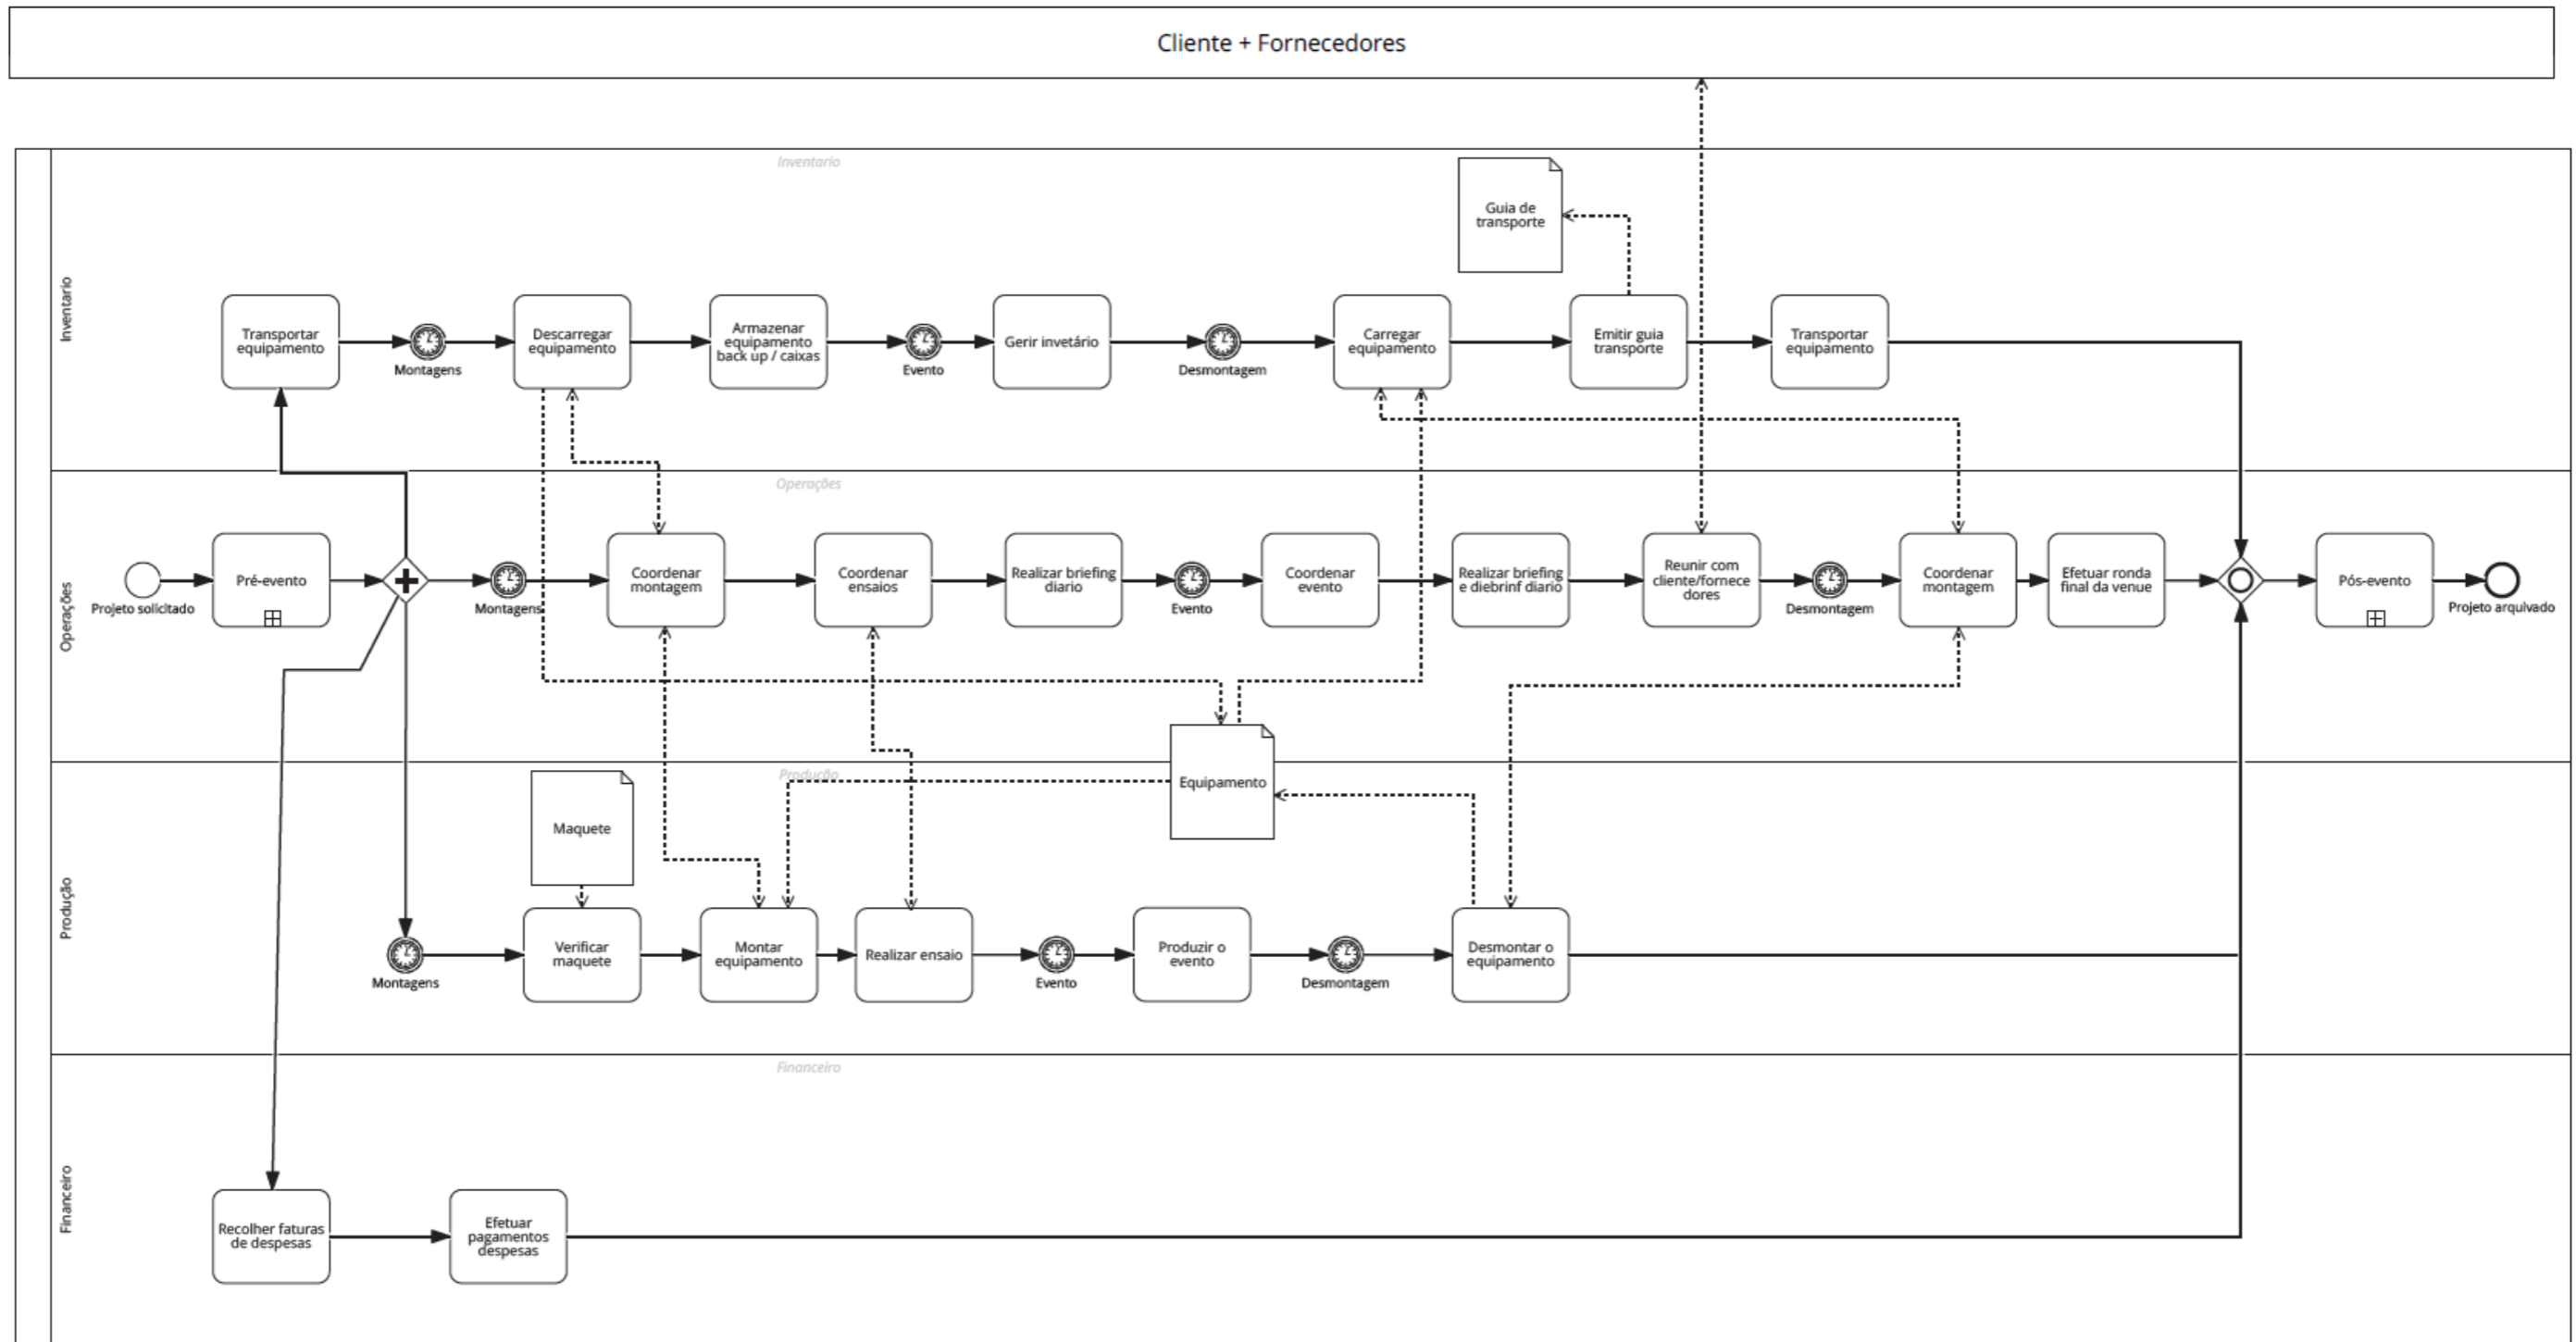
Cliente + Fornecedores

Inventario

Inventario

Guia de transporte

Transportar equipamento

Montagens

Descarregar equipamento

Armazenar equipamento back up / caixas

Evento

Gerir invetário

Desmontagem

Carregar equipamento

Emitir guia transporte

Transportar equipamento

Operações

Operações

Projeto solicitado

Pré-evento

Montagens

Coordenar montagem

Coordenar ensaios

Realizar briefing diario

Evento

Coordenar evento

Realizar briefing e diebrinf diario

Reunir com cliente/fornecedores

Desmontagem

Coordenar montagem

Efetuar ronda final da venue

Pós-evento

Projeto arquivado

Equipamento

Produção

Produção

Maquete

Montagens

Verificar maquete

Montar equipamento

Realizar ensaio

Evento

Produzir o evento

Desmontagem

Desmontar o equipamento

Financeiro

Financeiro

Recolher faturas de despesas

Efetuar pagamentos despesas